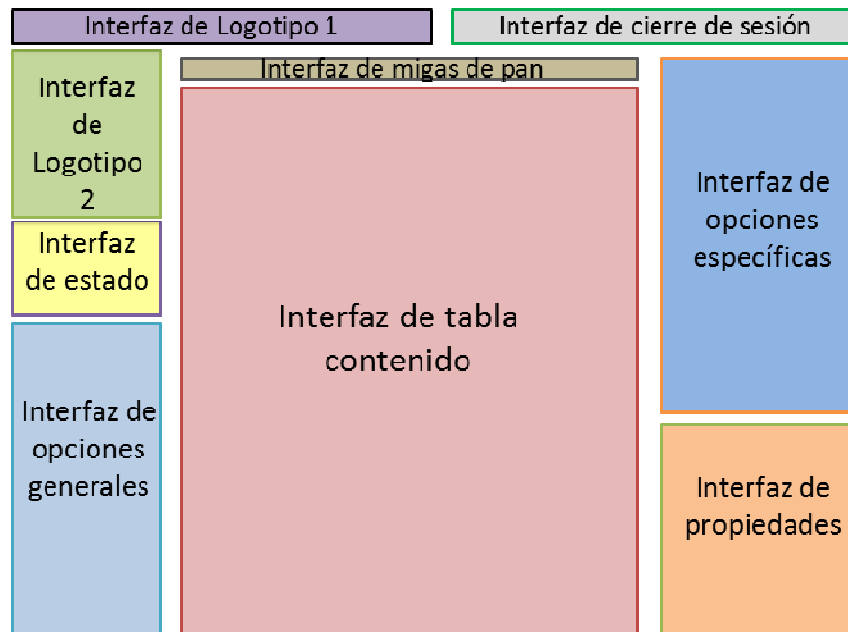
Interfaz de Logotipo 1

Interfaz de cierre de sesión

Interfaz de Logotipo 2

Interfaz de migas de pan

Interfaz de opciones específicas

Interfaz de estado

Interfaz de tabla contenido

Interfaz de opciones generales

Interfaz de propiedades